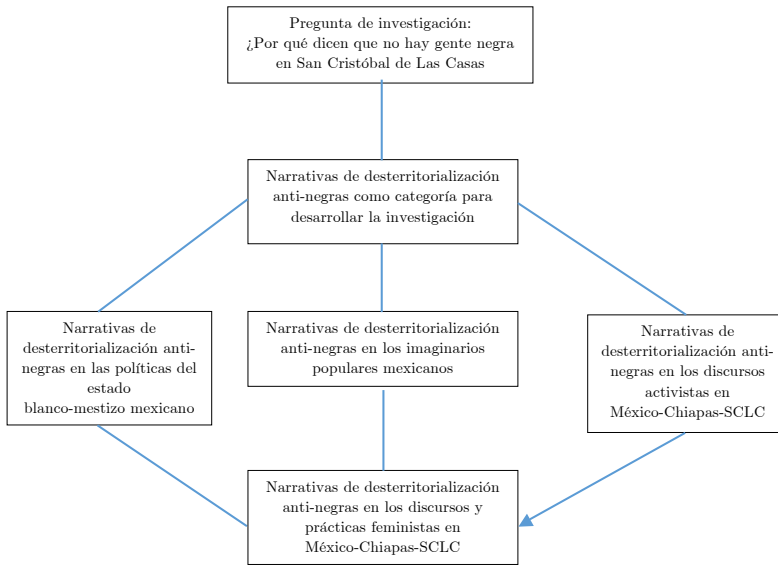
Pregunta de investigación:
¿Por qué dicen que no hay gente negra en San Cristóbal de Las Casas

Narrativas de desterritorialización anti-negras como categoría para desarrollar la investigación

Narrativas de desterritorialización anti-negras en las políticas del estado blanco-mestizo mexicano

Narrativas de desterritorialización anti-negras en los imaginarios populares mexicanos

Narrativas de desterritorialización anti-negras en los discursos activistas en México-Chiapas-SCLC

Narrativas de desterritorialización anti-negras en los discursos y prácticas feministas en México-Chiapas-SCLC